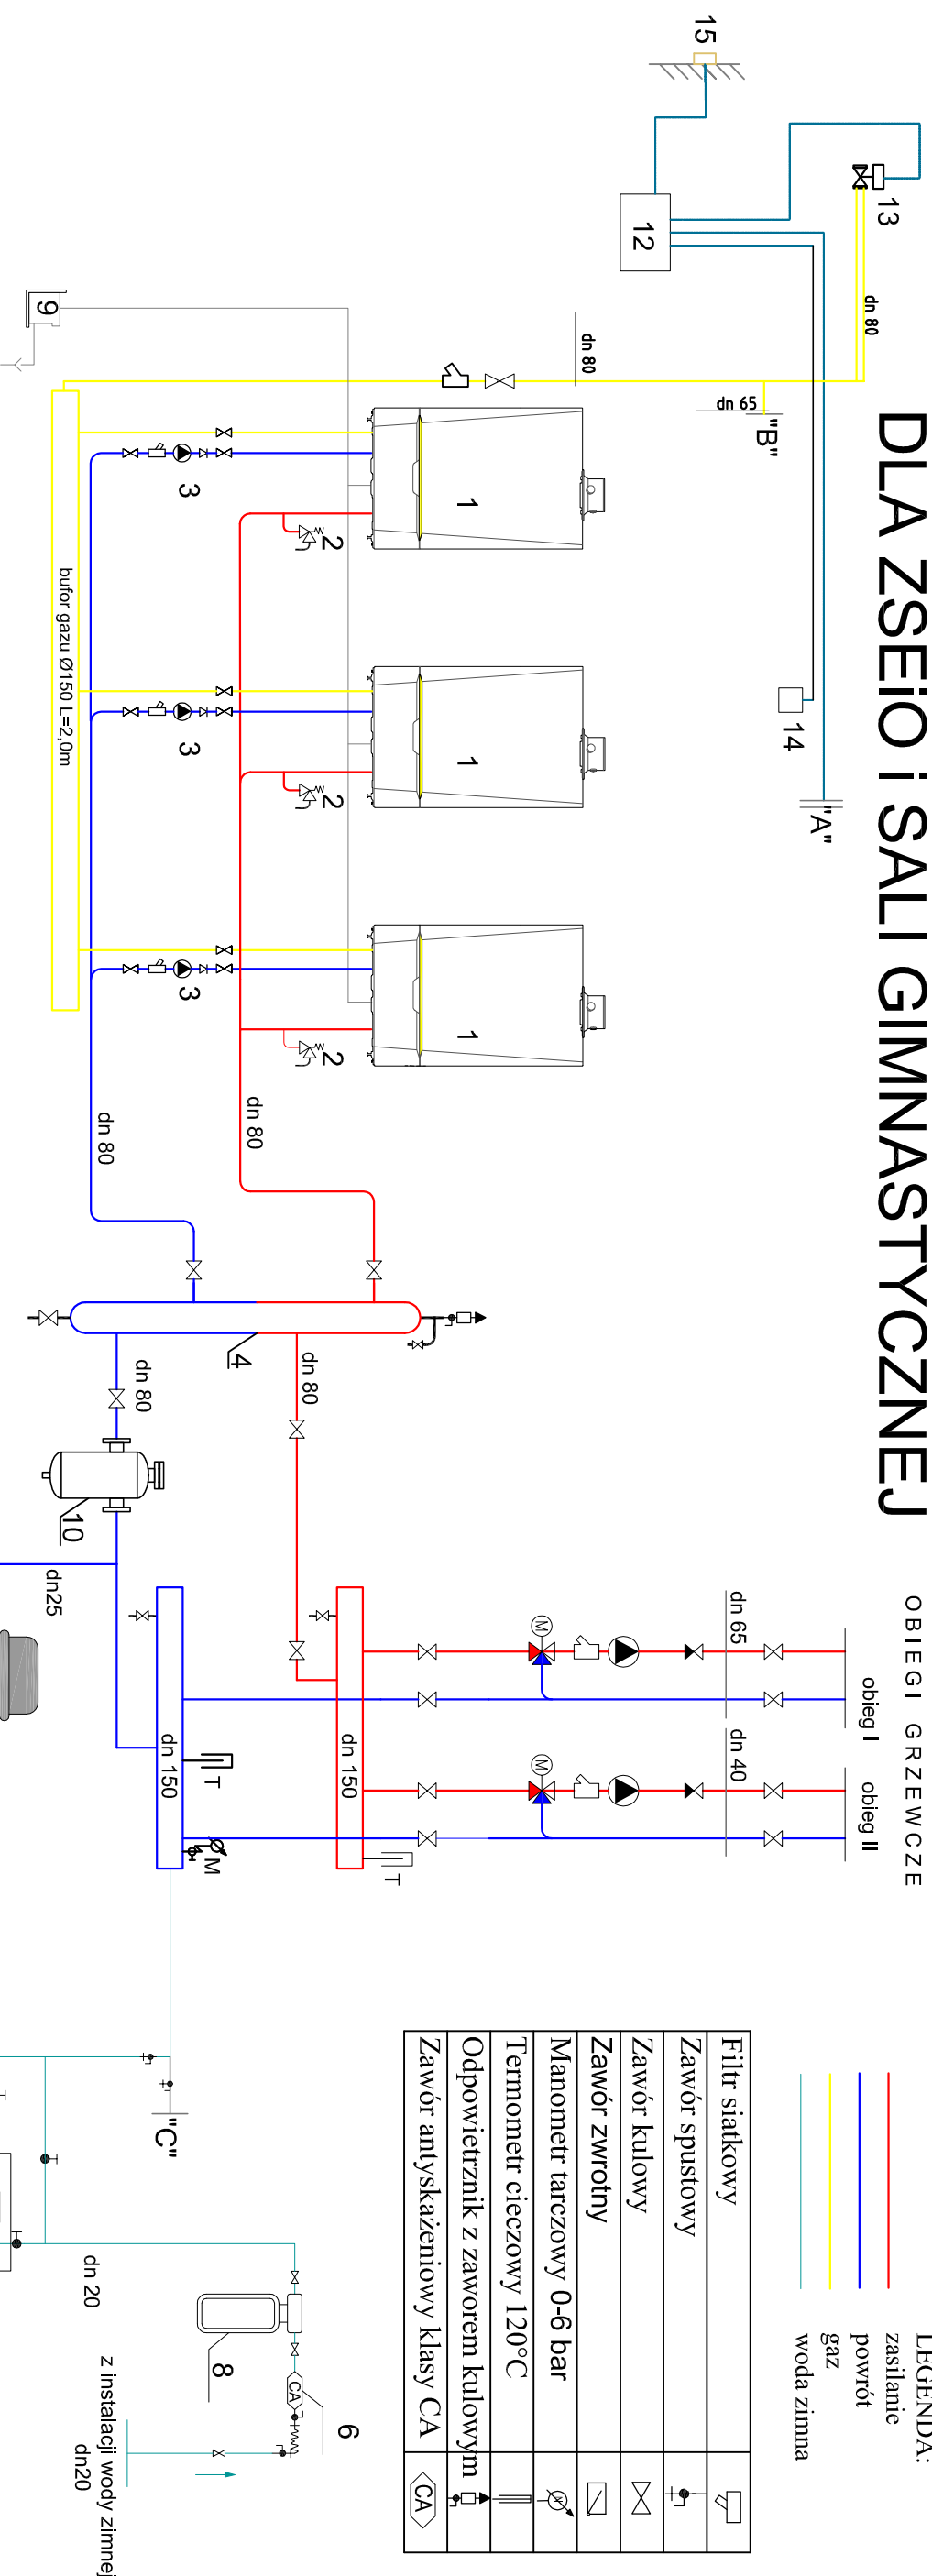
DLA ZSEiO i SALI GIMNASTYCZNEJ

15

13

12

dn 80

dn 80

dn 65

"B"

9

14

"A"

1

2

3

1

2

3

1

2

3

bufor gazu Ø150 L=2,0m

dn 80

dn 80

4

dn 80

dn 80

10

dn25

OBIEGI GRZEWCZE

obieg I

obieg II

dn 65

dn 40

M

M

dn 150

dn 150

T

T

M

"C"

dn 20

8

6

CA

z instalacji wody zimnej dn20

LEGENDA:
zasilanie
powrót
gaz
woda zimna

| Filtr siatkowy | |
|---|---|
| Zawór spustowy | |
| Zawór kulowy | |
| Zawór zwrotny | |
| Manometr tarczowy 0-6 bar | |
| Termometr cieczowy 120°C | |
| Odpowietrznik z zaworem kulowym | |
| Zawór antyskażeniowy klasy CA | CA |